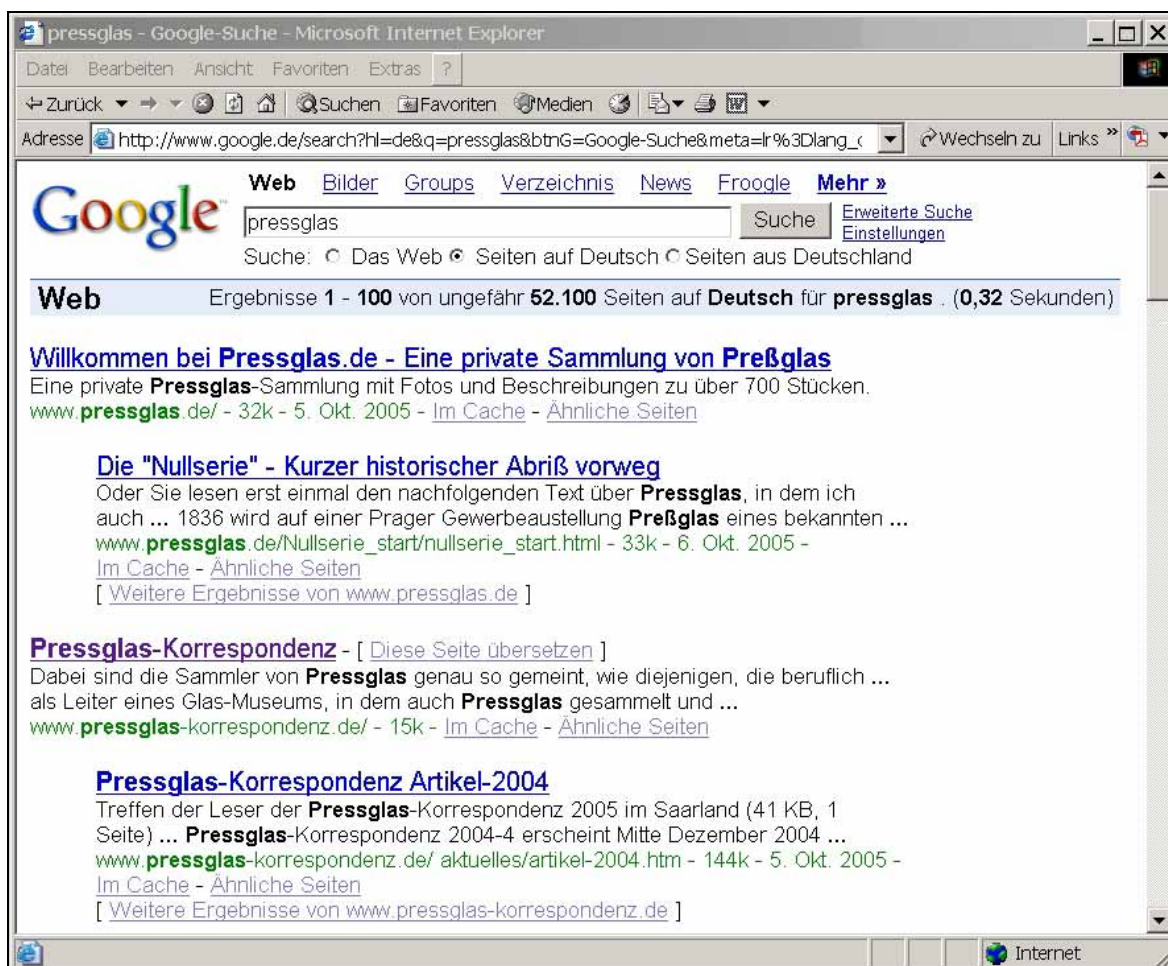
pressglas - Google-Suche - Microsoft Internet Explorer

Datei Bearbeiten Ansicht Favoriten Extras ?

Zurück Suchen Favoriten Medien

Adresse http://www.google.de/search?hl=de&q=pressglas&btnG=Google-Suche&meta=lr%3Dlang_( Wechseln zu Links »

Google

Web Bilder Groups Verzeichnis News Froogle Mehr »

pressglas Suche Erweiterte Suche Einstellungen

Suche: Das Web Seiten auf Deutsch Seiten aus Deutschland

Web Ergebnisse 1 - 100 von ungefähr 52.100 Seiten auf Deutsch für pressglas . (0,32 Sekunden)

Willkommen bei Pressglas.de - Eine private Sammlung von Preßglas
Eine private Pressglas-Sammlung mit Fotos und Beschreibungen zu über 700 Stücken.
www.pressglas.de/ - 32k - 5. Okt. 2005 - Im Cache - Ähnliche Seiten

Die "Nullserie" - Kurzer historischer Abriß vorweg
Oder Sie lesen erst einmal den nachfolgenden Text über Pressglas, in dem ich auch ... 1836 wird auf einer Prager Gewerbeaustellung Preßglas eines bekannten ...
www.pressglas.de/Nullserie_start/nullserie_start.html - 33k - 6. Okt. 2005 - Im Cache - Ähnliche Seiten
[ Weitere Ergebnisse von www.pressglas.de ]

Pressglas-Korrespondenz - [ Diese Seite übersetzen ]
Dabei sind die Sammler von Pressglas genau so gemeint, wie diejenigen, die beruflich ... als Leiter eines Glas-Museums, in dem auch Pressglas gesammelt und ...
www.pressglas-korrespondenz.de/ - 15k - Im Cache - Ähnliche Seiten

Pressglas-Korrespondenz Artikel-2004
Treffen der Leser der Pressglas-Korrespondenz 2005 im Saarland (41 KB, 1 Seite) ... Pressglas-Korrespondenz 2004-4 erscheint Mitte Dezember 2004 ...
www.pressglas-korrespondenz.de/ aktuelles/artikel-2004.htm - 144k - 5. Okt. 2005 - Im Cache - Ähnliche Seiten
[ Weitere Ergebnisse von www.pressglas-korrespondenz.de ]

Internet